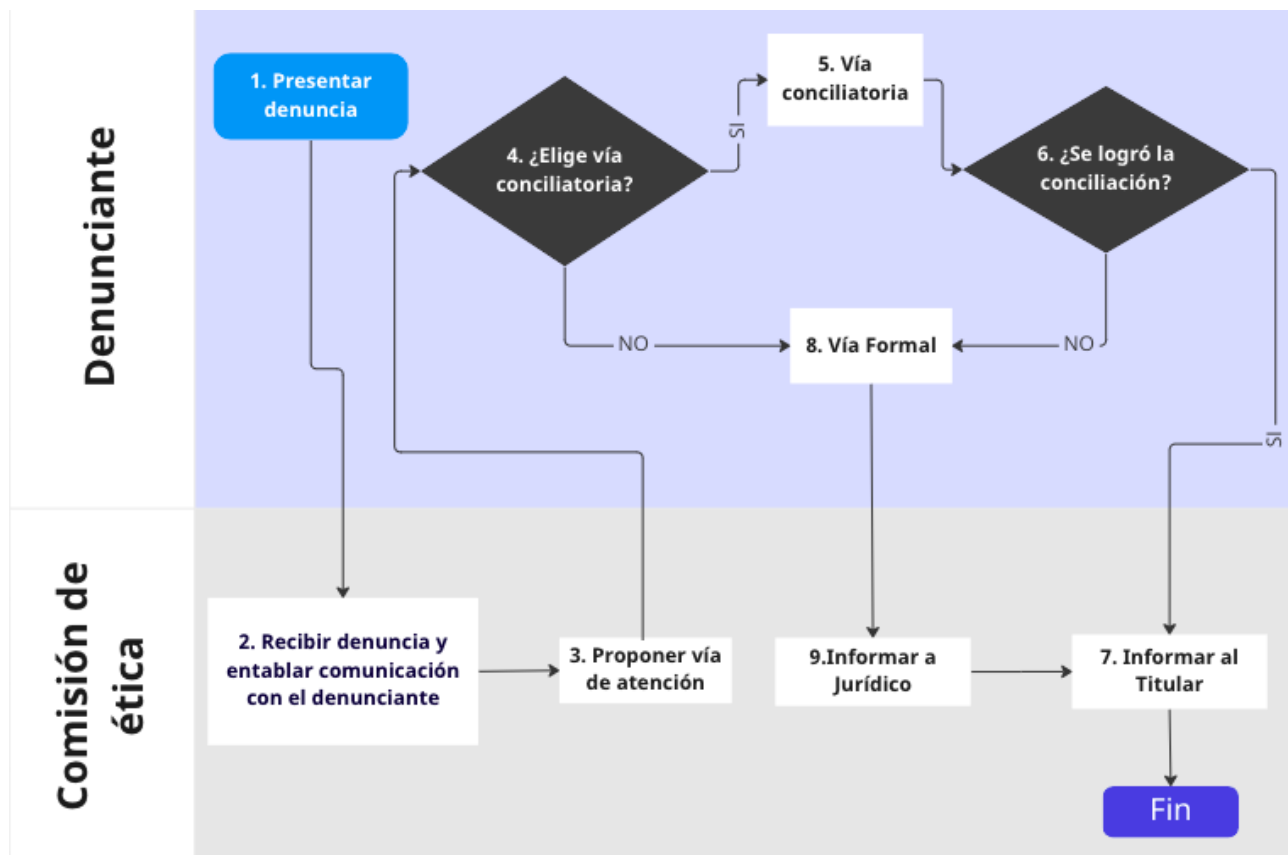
Denunciante

1. Presentar denuncia

4. ¿Elige vía conciliatoria?

SI

5. Vía conciliatoria

6. ¿Se logró la conciliación?

NO

8. Vía Formal

NO

SI

Comisión de ética

2. Recibir denuncia y entablar comunicación con el denunciante

3. Proponer vía de atención

9.Informar a Jurídico

7. Informar al Titular

Fin